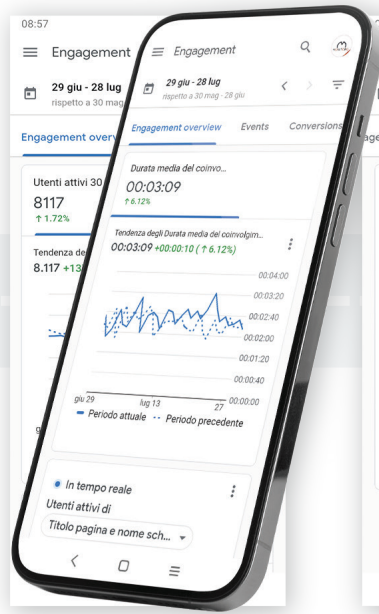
08:57

Engagement

29 giu - 28 lug
rispetto a 30 mag

Engagement overv

Utenti attivi 30
8117
↑ 1.72%

Tendenza de
8.117 +13

Engagement

29 giu - 28 lug
rispetto a 30 mag - 28 giu

Engagement overview Events Conversions

Durata media del coinvo...
00:03:09
↑ 6.12%

Tendenza degli Durata media del coinvolgim...
00:03:09 +00:00:10 (↑ 6.12%)

00:04:00
00:03:20
00:02:40
00:02:00
00:01:20
00:00:40
00:00:00

giu 29 lug 13 27

Periodo attuale Periodo precedente

In tempo reale
Utenti attivi di
Titolo pagina e nome sch...